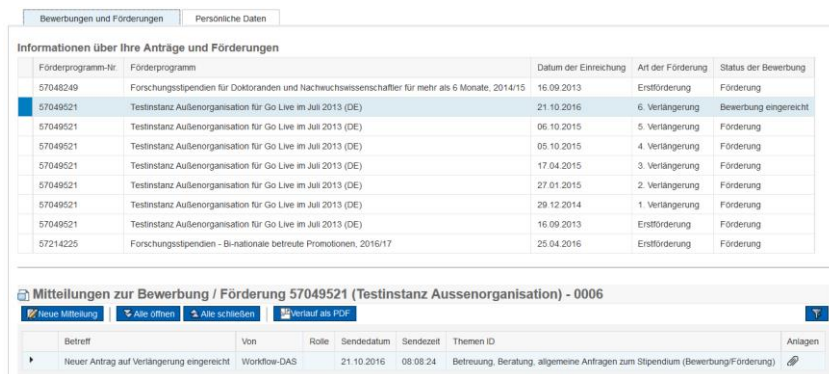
Bewerbungen und Förderungen | Persönliche Daten

Informationen über Ihre Anträge und Förderungen

| Förderprogramm-Nr. | Förderprogramm | Datum der Einreichung | Art der Förderung | Status der Bewerbung |
|---|---|---|---|---|
| 57048249 | Forschungsstipendien für Doktoranden und Nachwuchswissenschaftler für mehr als 6 Monate, 2014/15 | 16.09.2013 | Erstförderung | Förderung |
| 57049521 | Testinstanz Außenorganisation für Go Live im Juli 2013 (DE) | 21.10.2016 | 6. Verlängerung | Bewerbung eingereicht |
| 57049521 | Testinstanz Außenorganisation für Go Live im Juli 2013 (DE) | 06.10.2015 | 5. Verlängerung | Förderung |
| 57049521 | Testinstanz Außenorganisation für Go Live im Juli 2013 (DE) | 05.10.2015 | 4. Verlängerung | Förderung |
| 57049521 | Testinstanz Außenorganisation für Go Live im Juli 2013 (DE) | 17.04.2015 | 3. Verlängerung | Förderung |
| 57049521 | Testinstanz Außenorganisation für Go Live im Juli 2013 (DE) | 27.01.2015 | 2. Verlängerung | Förderung |
| 57049521 | Testinstanz Außenorganisation für Go Live im Juli 2013 (DE) | 29.12.2014 | 1. Verlängerung | Förderung |
| 57049521 | Testinstanz Außenorganisation für Go Live im Juli 2013 (DE) | 16.09.2013 | Erstförderung | Förderung |
| 57214225 | Forschungsstipendien - Bi-nationale betreute Promotionen, 2016/17 | 25.04.2016 | Erstförderung | Förderung |

Mitteilungen zur Bewerbung / Förderung 57049521 (Testinstanz Aussenorganisation) - 0006

Neue Mitteilung | Alle öffnen | Alle schließen | Verlauf als PDF

| Betreff | Von | Rolle | Sendedatum | Sendezeit | Themen ID | Anlagen |
|---|---|---|---|---|---|---|
| Neuer Antrag auf Verlängerung eingereicht | Workflow-DAS | | 21.10.2016 | 08:08:24 | Betreuung, Beratung, allgemeine Anfragen zum Stipendium (Bewerbung/Förderung) | |